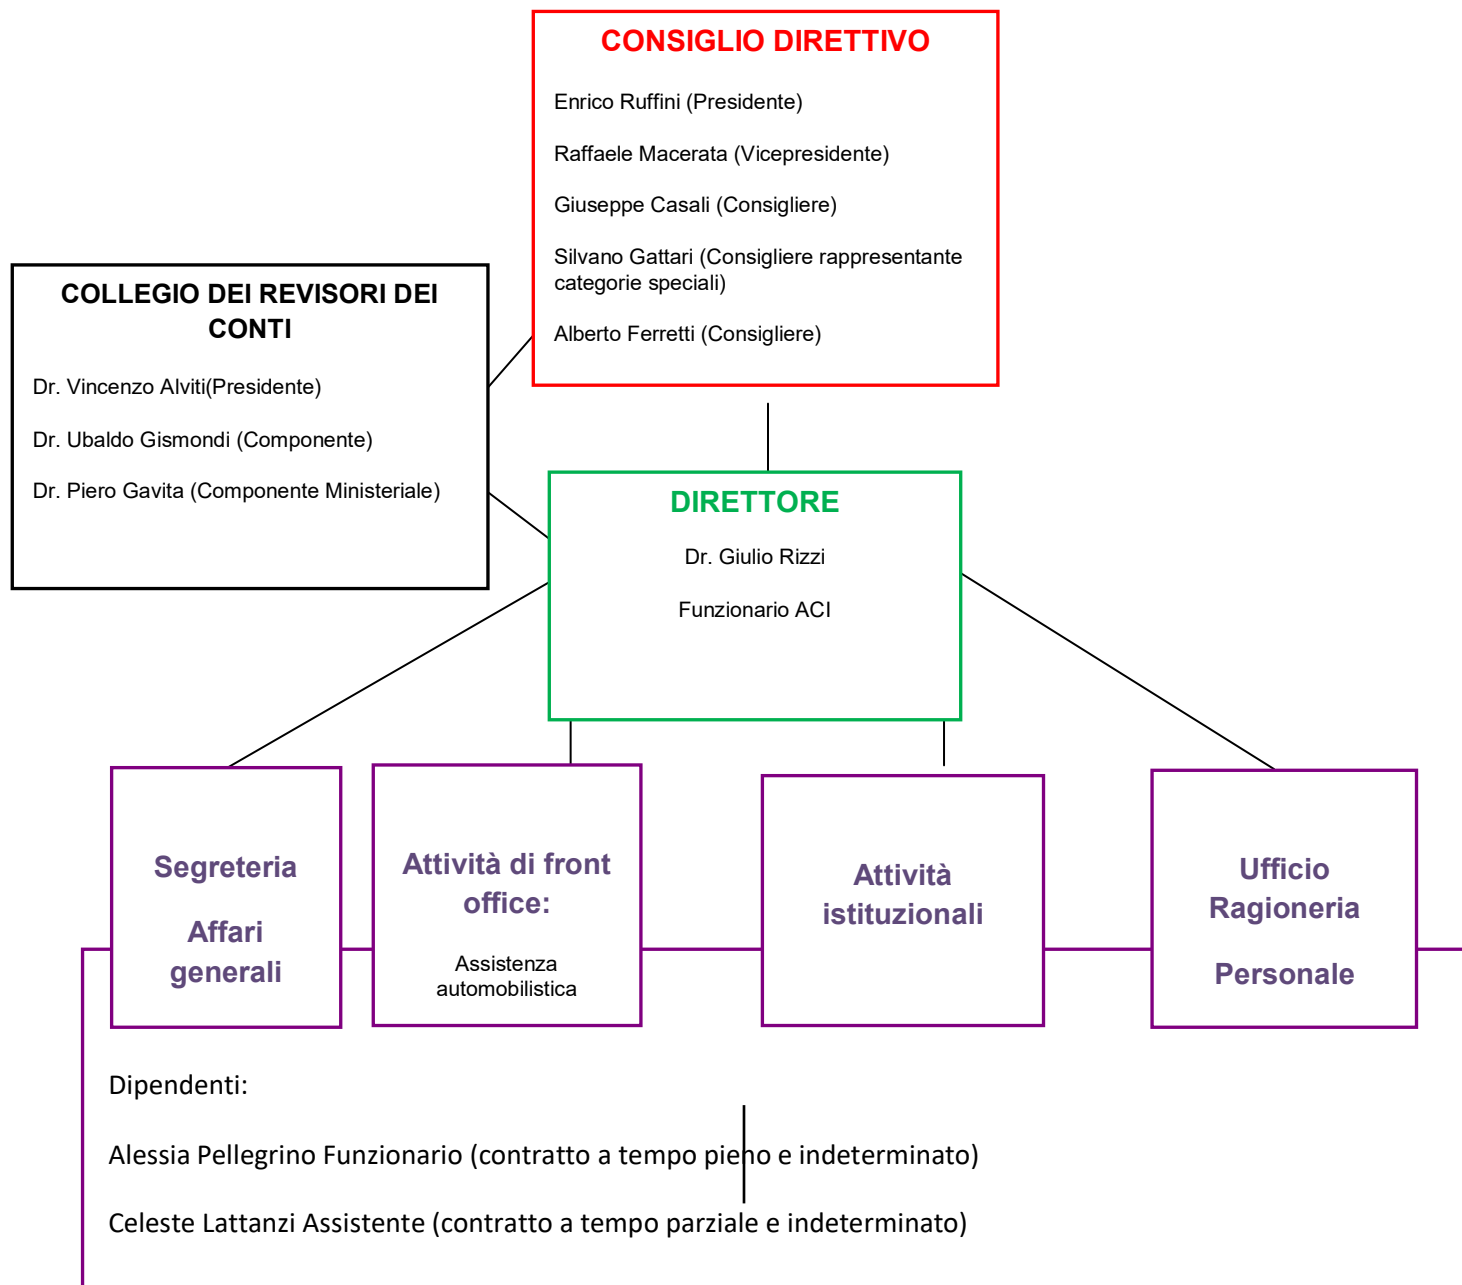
CONSIGLIO DIRETTIVO

Enrico Ruffini (Presidente)

Raffaele Macerata (Vicepresidente)

Giuseppe Casali (Consigliere)

Silvano Gattari (Consigliere rappresentante categorie speciali)

Alberto Ferretti (Consigliere)

COLLEGIO DEI REVISORI DEI CONTI

Dr. Vincenzo Alviti(Presidente)

Dr. Ubaldo Gismondi (Componente)

Dr. Piero Gavita (Componente Ministeriale)

DIRETTORE

Dr. Giulio Rizzi

Funzionario ACI

Segreteria

Affari generali

Attività di front office:

Assistenza automobilistica

Attività istituzionali

Ufficio Ragioneria

Personale

Dipendenti:

Alessia Pellegrino Funzionario (contratto a tempo pieno e indeterminato)

Celeste Lattanzi Assistente (contratto a tempo parziale e indeterminato)